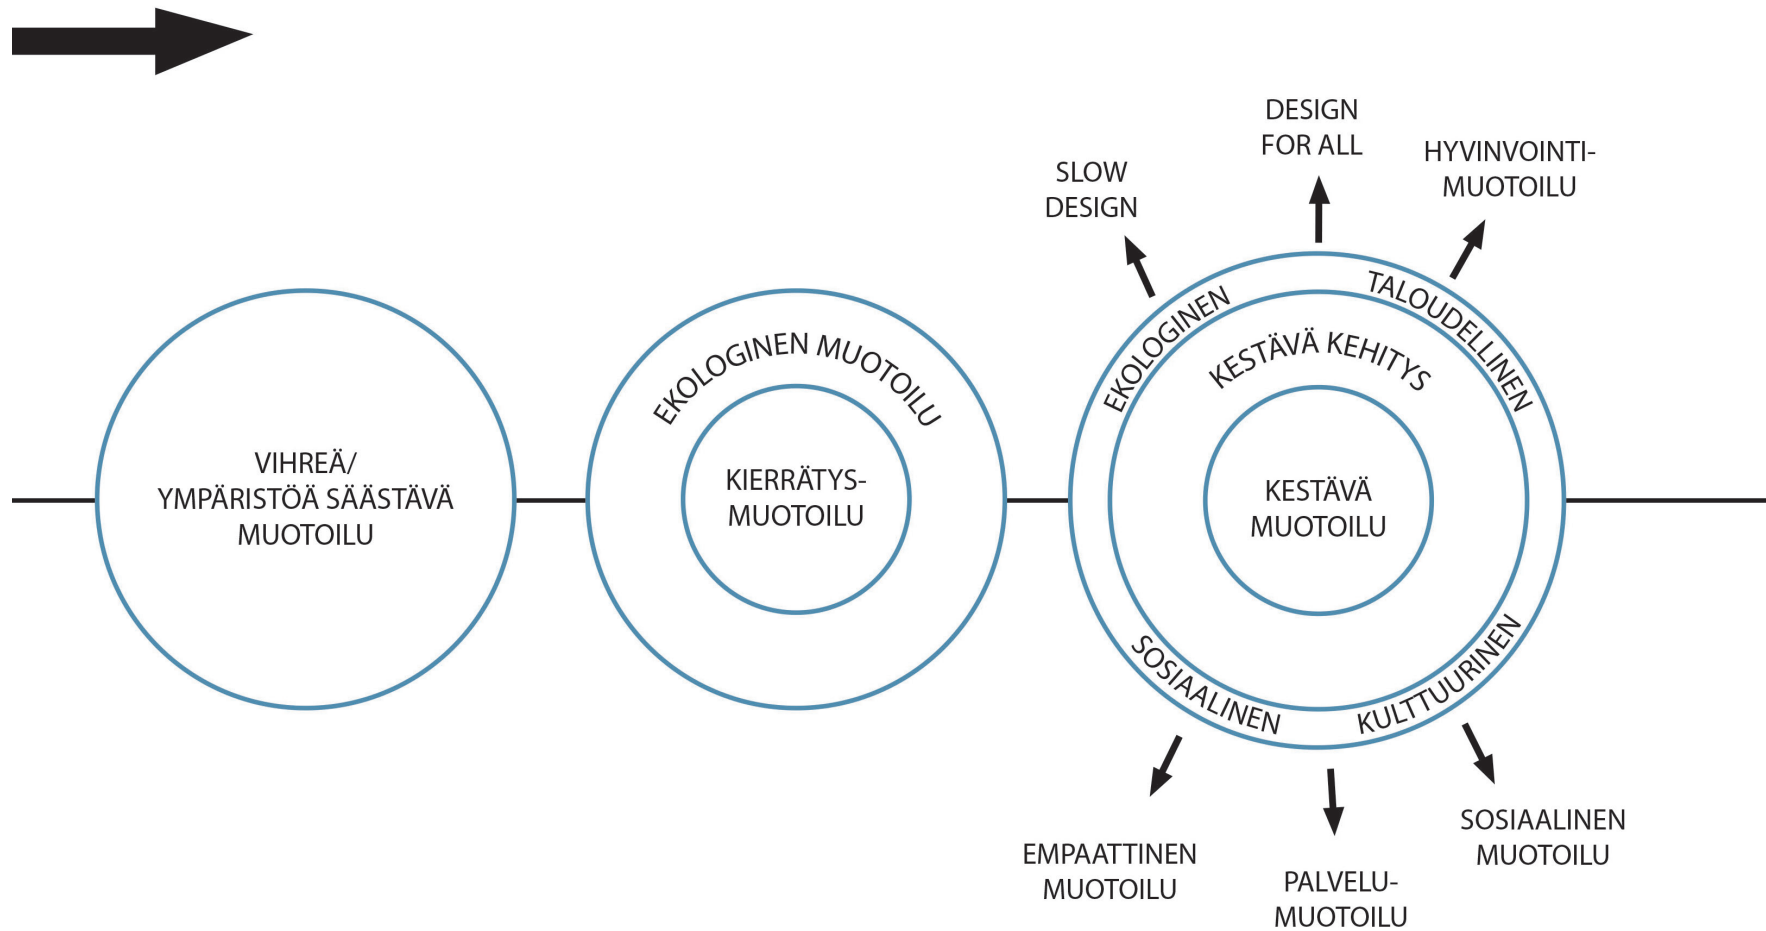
DESIGN FOR ALL

SLOW DESIGN

HYVINVOINTI-MUOTOILU

VIHREÄ/ YMPÄRISTÖÄ SÄÄSTÄVÄ MUOTOILU

EKOLOGINEN MUOTOILU

KIERRÄTYS-MUOTOILU

EKOLOGINEN

TALOUDELLINEN

KESTÄVÄ KEHITYS

KESTÄVÄ MUOTOILU

SOSIAALINEN

KULTTUURINEN

EMPAATTINEN MUOTOILU

PALVELU-MUOTOILU

SOSIAALINEN MUOTOILU